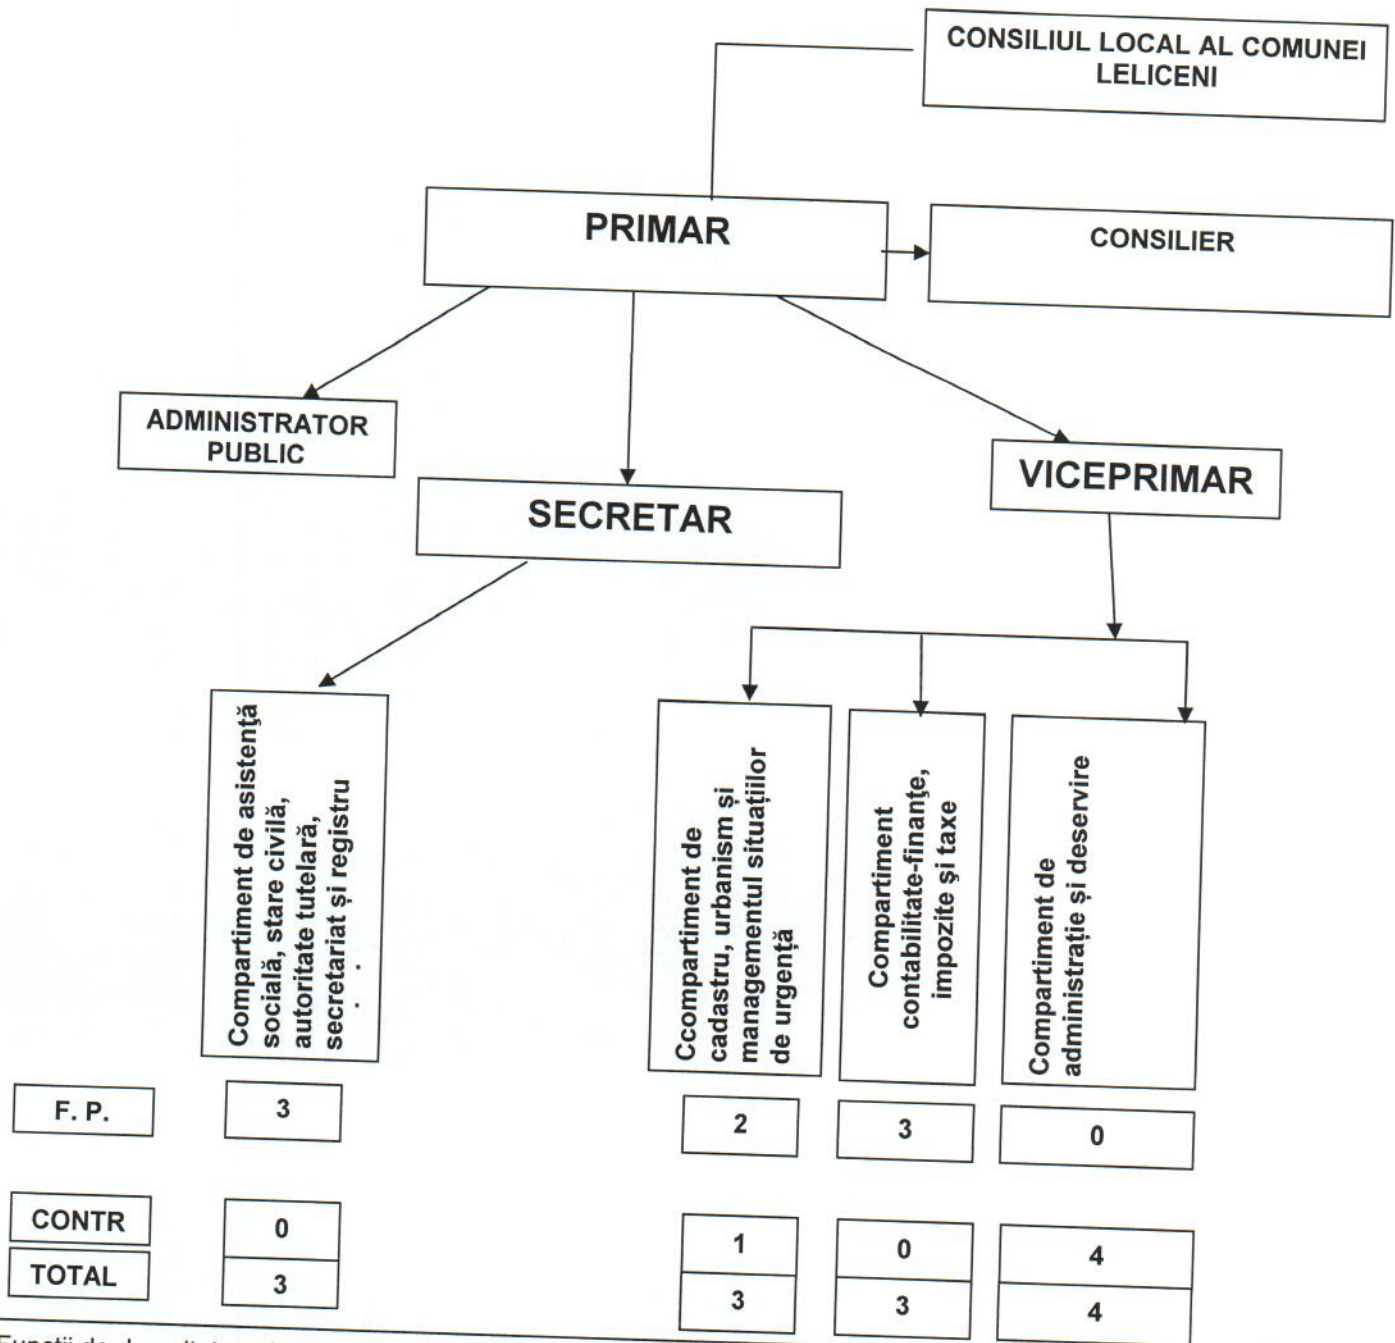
CONSILIUL LOCAL AL COMUNEI LELICENI

PRIMAR

CONSILIER

ADMINISTRATOR PUBLIC

SECRETAR

VICEPRIMAR

Compartiment de asistență socială, stare civilă, autoritate tutelară, secretariat și registru

Ccompartiment de cadastru, urbanism și managementul situațiilor de urgență

Compartiment contabilitate-finanțe, impozite și taxe

Compartiment de administrație și deservire

F. P.

3

2

3

0

CONTR

0

1

0

4

TOTAL

3

3

3

4

Funcţii de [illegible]